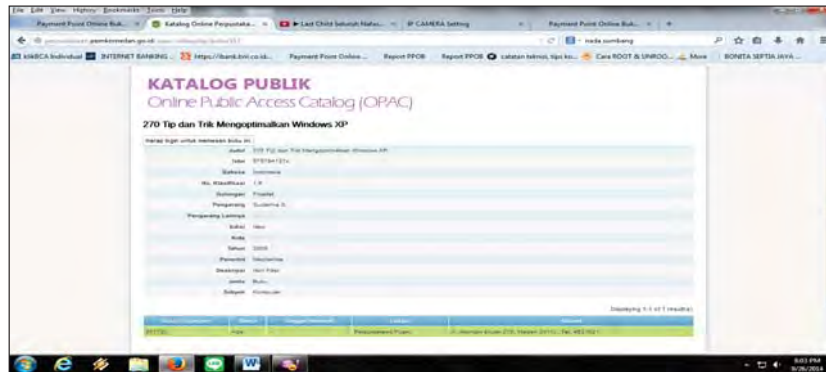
File Edit View History Bookmarks Tools Help

Payment Point Online Bak... | Katalog Online Perpustaka... | Last Child Seluruh Nafas... | IP CAMERA Setting | Payment Point Online Bak...

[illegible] pemkomedan.go.id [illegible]

nada sumbang

KlikBCA Individual | INTERNET BANKING ... | https://ibank.bni.co.id... | Payment Point Online ... | Report PPOB | Report PPOB | catatan teknisi, tips ko... | Cara ROOT & UNROO... | More | BONITA SEPTIA JAYA ...

KATALOG PUBLIK

Online Public Access Catalog (OPAC)

270 Tip dan Trik Mengoptimalkan Windows XP

Harap login untuk memesan buku ini

| | |
|---|---|
| Judul | 270 Tip dan Trik Mengoptimalkan Windows XP |
| Isbn | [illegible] |
| Bahasa | Indonesia |
| No. Klasifikasi | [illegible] |
| Golongan | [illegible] |
| Pengarang | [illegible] |
| Pengarang Lainnya | |
| Edisi | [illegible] |
| Kota | |
| Tahun | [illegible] |
| Penerbit | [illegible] |
| Deskripsi | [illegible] |
| Jenis | Buku |
| Subjek | Komputer |

Displaying 1-1 of 1 result(s).

| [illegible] | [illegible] | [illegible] | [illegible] | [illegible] |
|---|---|---|---|---|
| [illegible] | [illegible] | | Perpustakaan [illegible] | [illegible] |

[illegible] PM
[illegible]/2014